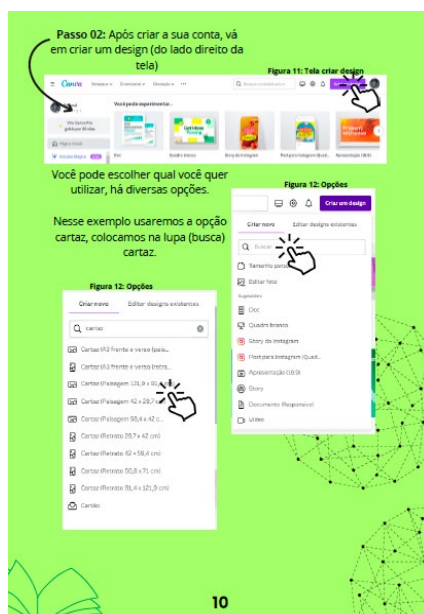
**Passo 02:** Após criar a sua conta, vá em criar um design (do lado direito da tela)

Figura 11: Tela criar design

Canva

Você pode experimentar...

Você pode escolher qual você quer utilizar, há diversas opções.

Nesse exemplo usaremos a opção cartaz, colocamos na lupa (busca) cartaz.

Figura 12: Opções

Criar um design

Criar novo | Editar designs existentes

Buscar

Tamanho personalizado

Editar foto

Sugestões

Doc

Quadro branco

Story do Instagram

Post para Instagram (Quad...

Apresentação (16:9)

Story

Documento Responsivo

Vídeo

Figura 12: Opções

Criar novo | Editar designs existentes

cartaz

Cartaz (A3 Frente e verso (paisa...

Cartaz (A3 Frente e verso (retra...

Cartaz (Paisagem 121,9 x 91...

Cartaz (Paisagem 42 x 29,7...

Cartaz (Paisagem 59,4 x 42 c...

Cartaz (Retrato 29,7 x 42 cm)

Cartaz (Retrato 42 x 59,4 cm)

Cartaz (Retrato 50,8 x 71 cm)

Cartaz (Retrato 91,4 x 121,9 cm)

Cartão

10